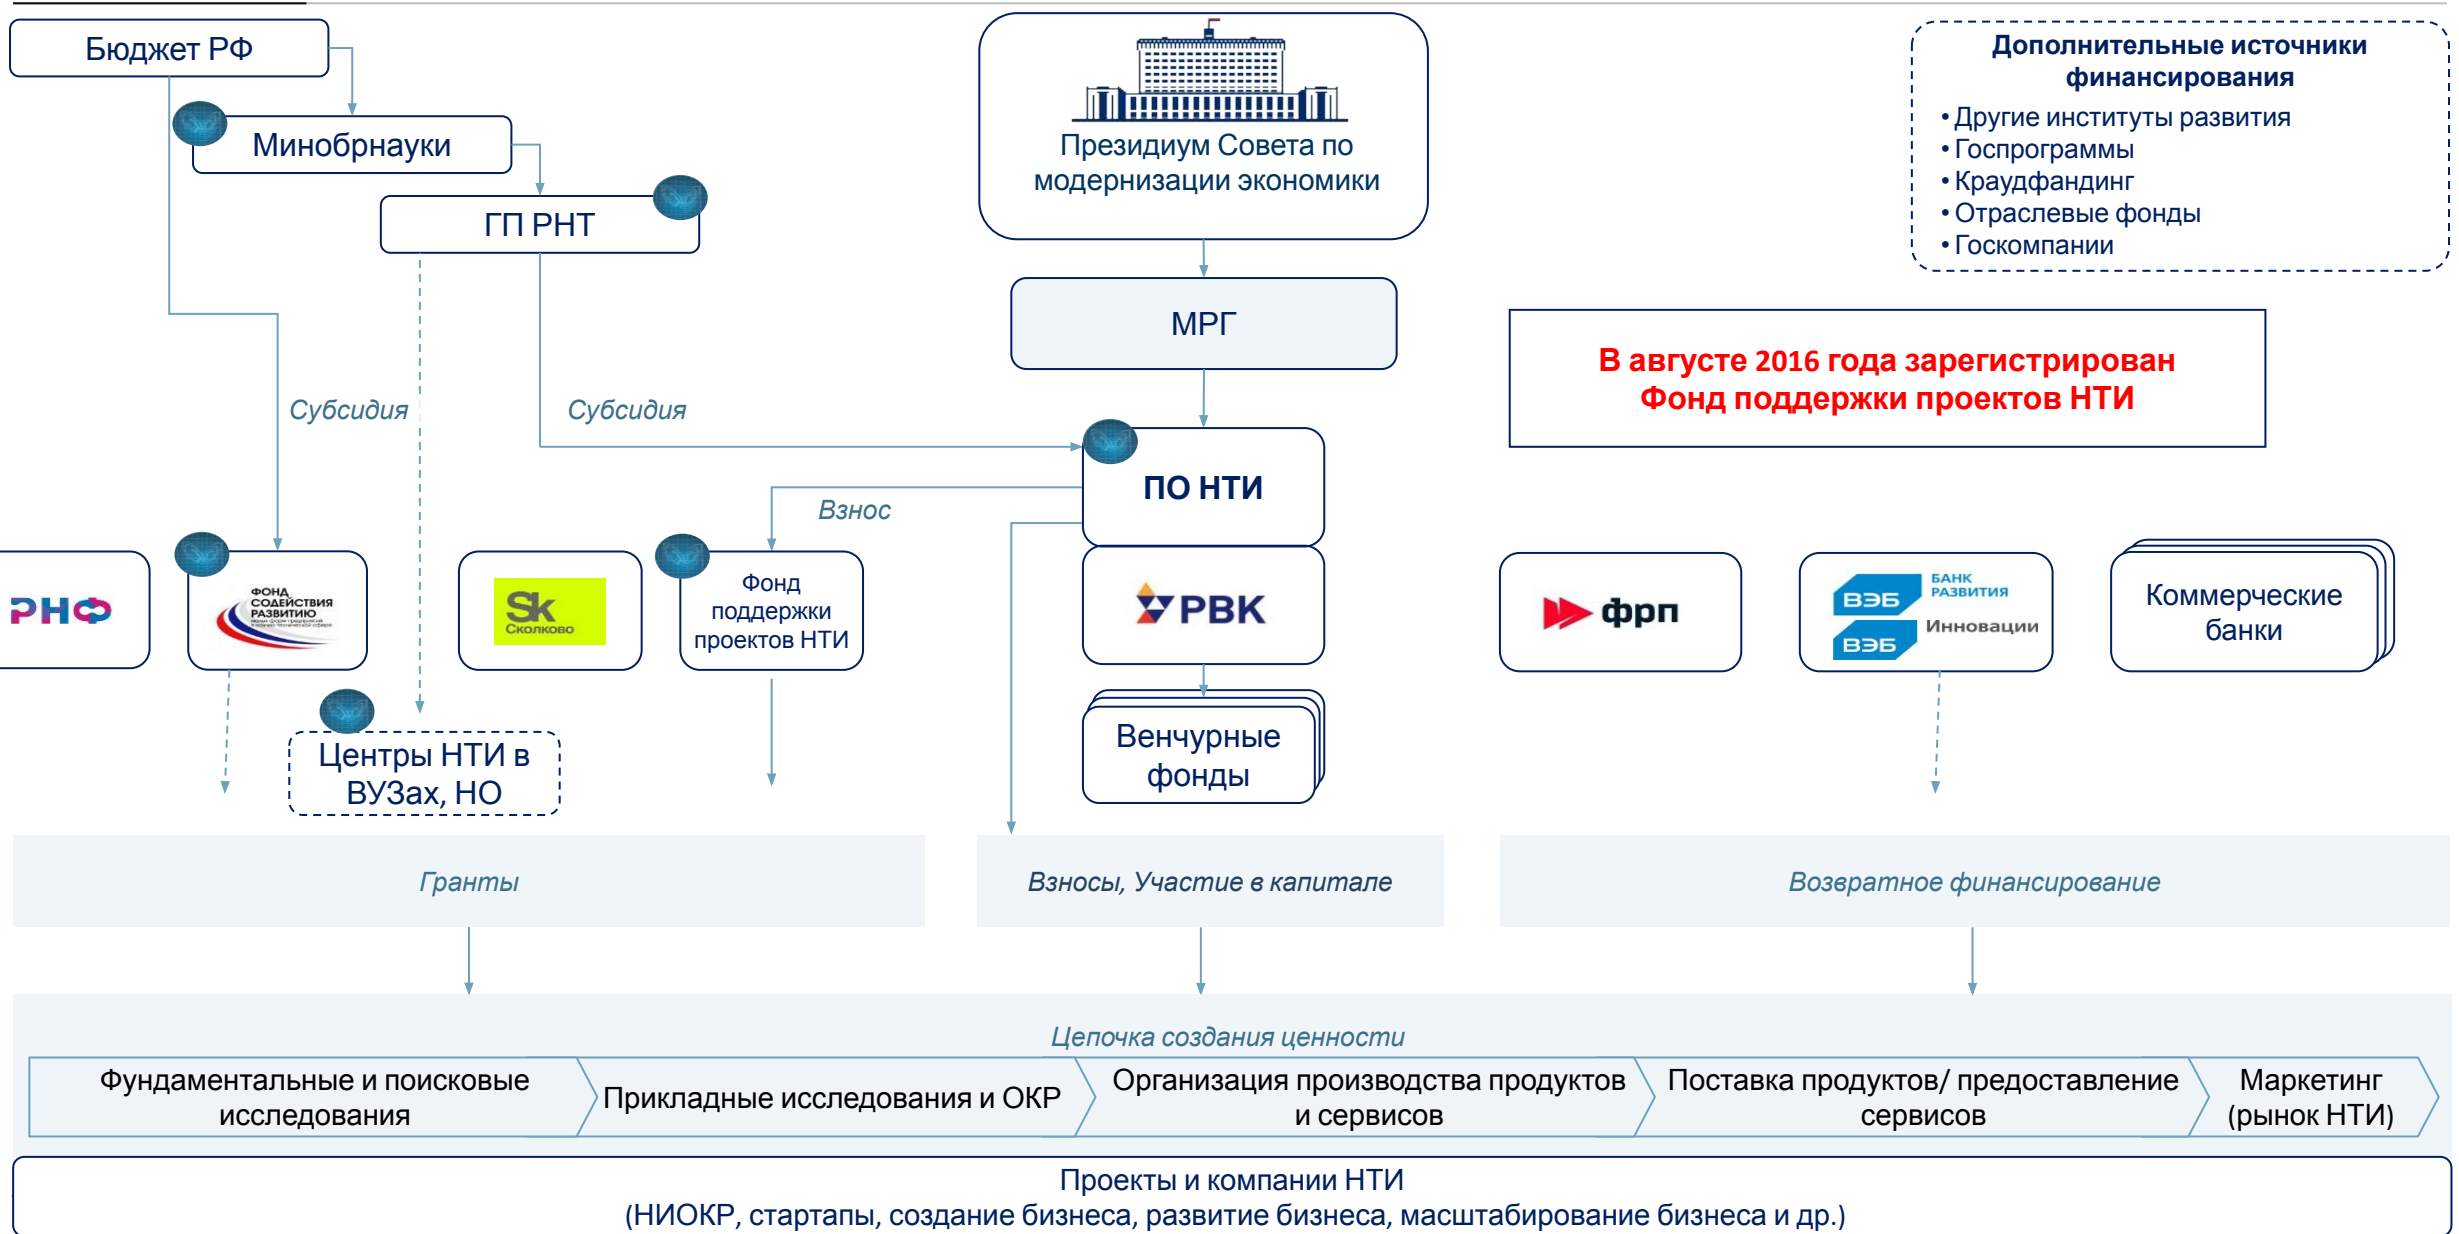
Бюджет РФ

Минобрнауки

ГП РНТ

Президиум Совета по модернизации экономики

МРГ

Дополнительные источники финансирования
• Другие институты развития
• Госпрограммы
• Краудфандинг
• Отраслевые фонды
• Госкомпании

В августе 2016 года зарегистрирован Фонд поддержки проектов НТИ

Субсидия

Субсидия

ПО НТИ

Взнос

РНФ

ФОНД СОДЕЙСТВИЯ РАЗВИТИЮ

Sk Сколково

Фонд поддержки проектов НТИ

РВК

Венчурные фонды

фрп

ВЭБ БАНК РАЗВИТИЯ
ВЭБ Инновации

Коммерческие банки

Центры НТИ в ВУЗах, НО

Гранты

Взносы, Участие в капитале

Возвратное финансирование

Цепочка создания ценности

Фундаментальные и поисковые исследования

Прикладные исследования и ОКР

Организация производства продуктов и сервисов

Поставка продуктов/ предоставление сервисов

Маркетинг (рынок НТИ)

Проекты и компании НТИ
(НИОКР, стартапы, создание бизнеса, развитие бизнеса, масштабирование бизнеса и др.)